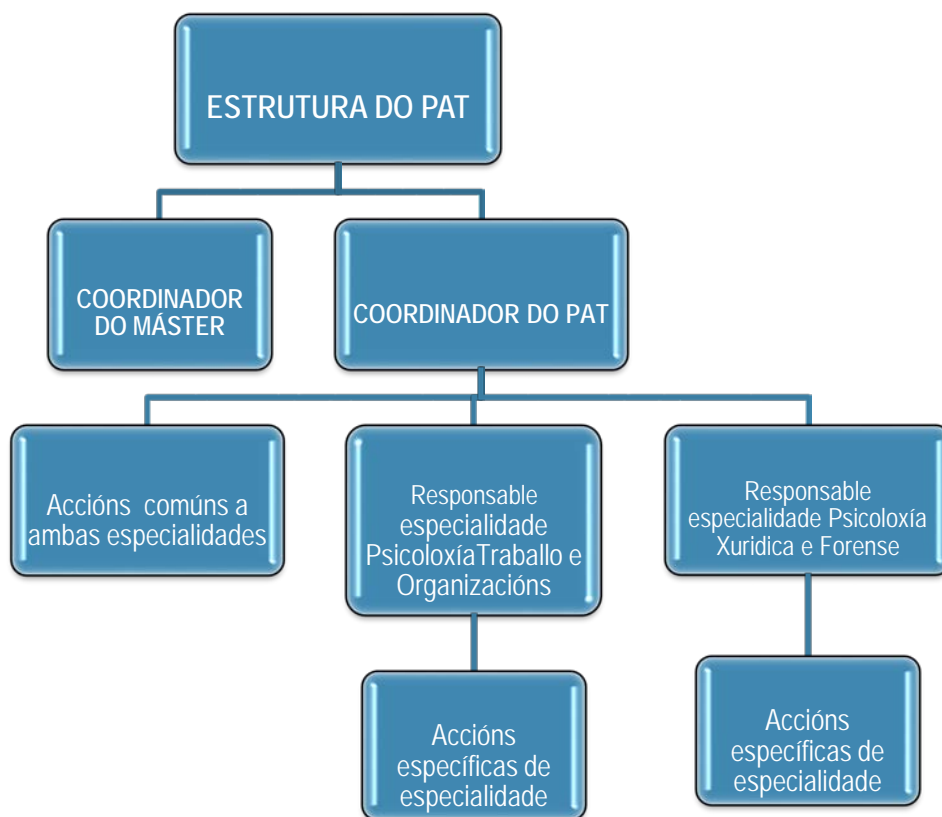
ESTRUTURA DO PAT

COORDINADOR DO MÁSTER

COORDINADOR DO PAT

Accións comúns a ambas especialidades

Responsable especialidade PsicoloxíaTraballo e Organizacións

Responsable especialidade Psicoloxía Xuridica e Forense

Accións específicas de especialidade

Accións específicas de especialidade